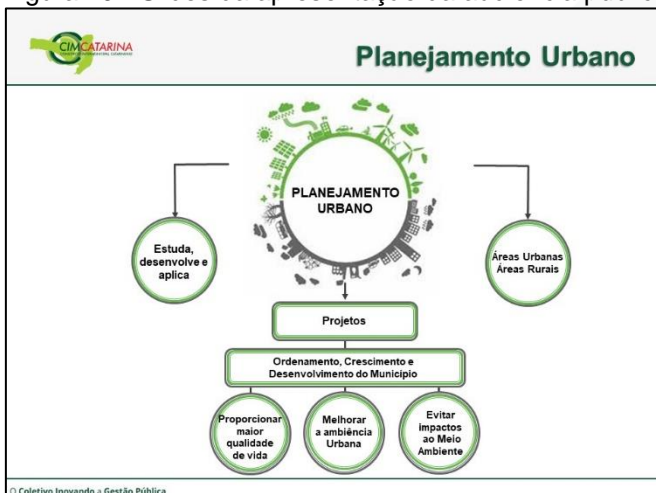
CIMCATARINA

Planejamento Urbano

PLANEJAMENTO URBANO

Estuda, desenvolve e aplica

Áreas Urbanas Áreas Rurais

Projetos

Ordenamento, Crescimento e Desenvolvimento do Município

Proporcionar maior qualidade de vida

Melhorar a ambiência Urbana

Evitar impactos ao Meio Ambiente

O Coletivo Inovando a Gestão Pública